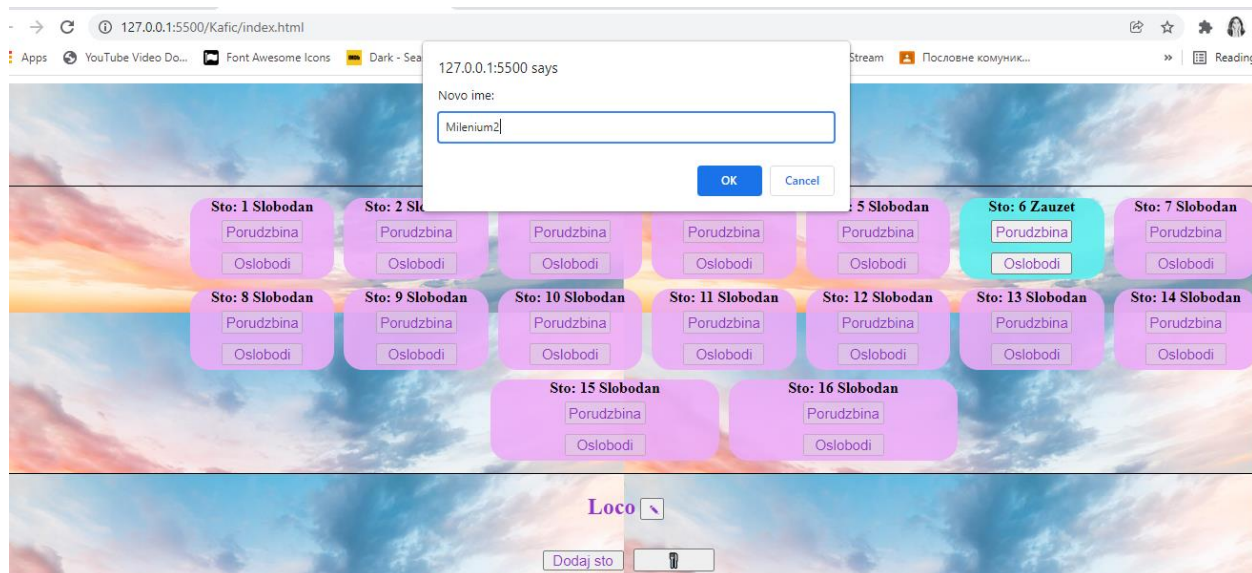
127.0.0.1:5500/Kafic/index.html

Apps YouTube Video Do... Font Awesome Icons Dark - Sea Stream Пословне комуник... Reading

127.0.0.1:5500 says

Novo ime:

Milenium2

OK Cancel

Sto: 1 Slobodan
Porudzbina
Oslobodi

Sto: 2 Slo
Porudzbina
Oslobodi

Porudzbina
Oslobodi

Porudzbina
Oslobodi

: 5 Slobodan
Porudzbina
Oslobodi

Sto: 6 Zauzet
Porudzbina
Oslobodi

Sto: 7 Slobodan
Porudzbina
Oslobodi

Sto: 8 Slobodan
Porudzbina
Oslobodi

Sto: 9 Slobodan
Porudzbina
Oslobodi

Sto: 10 Slobodan
Porudzbina
Oslobodi

Sto: 11 Slobodan
Porudzbina
Oslobodi

Sto: 12 Slobodan
Porudzbina
Oslobodi

Sto: 13 Slobodan
Porudzbina
Oslobodi

Sto: 14 Slobodan
Porudzbina
Oslobodi

Sto: 15 Slobodan
Porudzbina
Oslobodi

Sto: 16 Slobodan
Porudzbina
Oslobodi

Loco

Dodaj sto